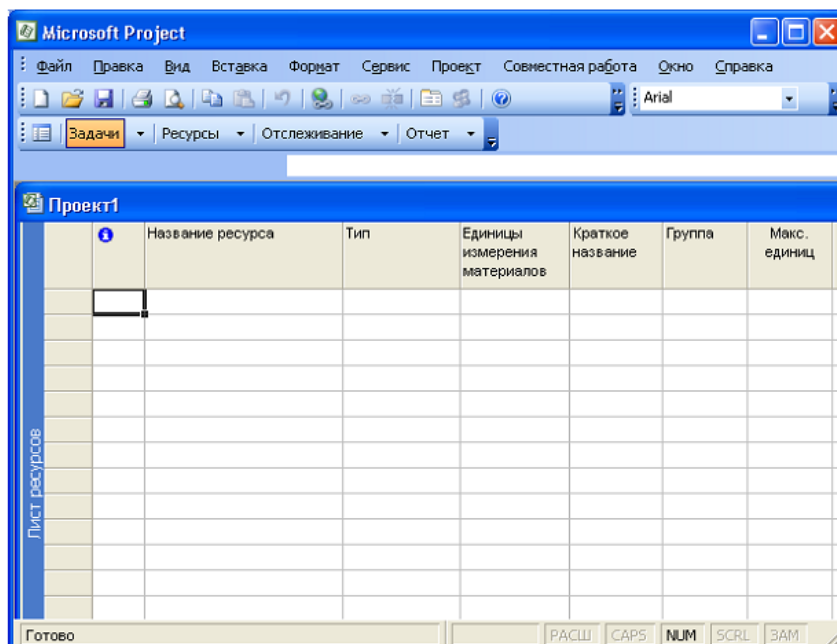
Microsoft Project

Файл Правка Вид Вставка Формат Сервис Проект Совместная работа Окно Справка

Arial

Задачи ▾ Ресурсы ▾ Отслеживание ▾ Отчет ▾

Проект1

Лист ресурсов

| | | Название ресурса | Тип | Единицы измерения материалов | Краткое название | Группа | Макс. единиц |
|---|---|---|---|---|---|---|---|
| | | | | | | | |

Готово РАСШ CAPS NUM SCRL ЗАМ